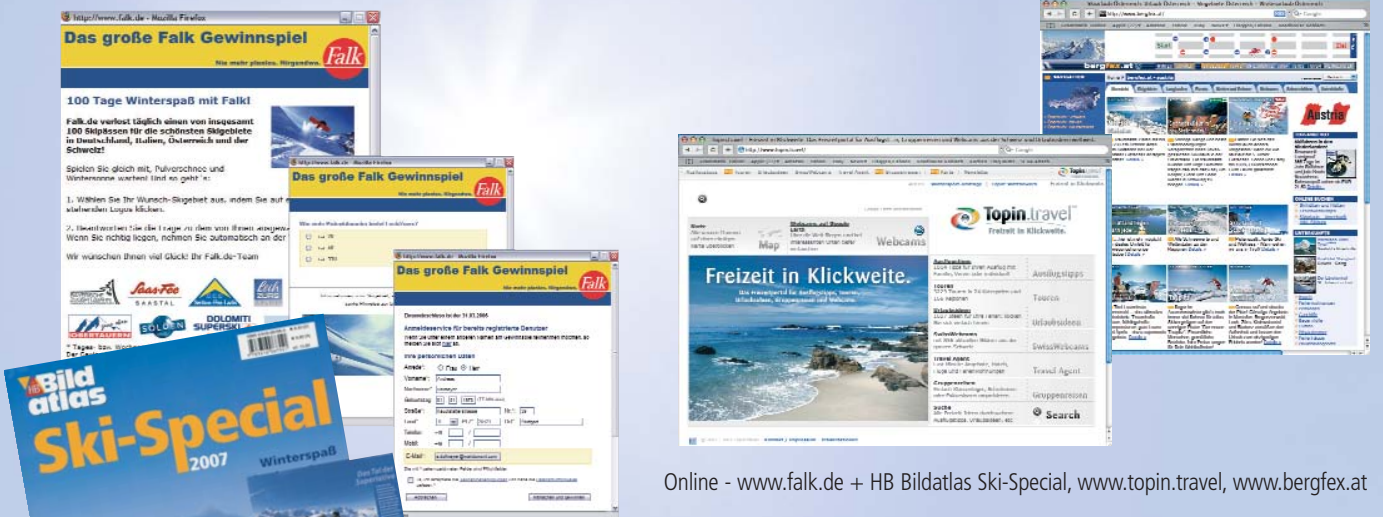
http://www.falk.de - Mozilla Firefox

Das große Falk Gewinnspiel

Falk

Sie mehr planen. Nirgendwo.

100 Tage Winterspaß mit Falk!

Falk.de verlost täglich einen von insgesamt 100 Skipässen für die schönsten Skigebiete in Deutschland, Italien, Österreich und der Schweiz!

Spielen Sie gleich mit, Pulverschnee und Winterspaß warten! Und so geht's:

1. Wählen Sie Ihr Wunsch-Skigebiet aus, indem Sie auf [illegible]

2. Beantworten Sie die Frage zu dem von Ihnen ausgew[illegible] Wenn Sie richtig liegen, nehmen Sie automatisch an der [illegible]

Wir wünschen Ihnen viel Glück! Ihr Falk.de-Team

Saas-Fee SAASTAL

Lech Zürs

OBERTAUERN

SÖLDEN

DOLOMITI SUPERSKI

http://www.falk.de - Mozilla Firefox

Das große Falk Gewinnspiel

Falk

http://www.falk.de - Mozilla Firefox

Das große Falk Gewinnspiel

Falk

Anmeldeservice für bereits registrierte Benutzer

Ihre persönlichen Daten

Anrede: Frau Herr

Vorname:

Nachname:

Geburtstag

Straße:

Land:

Telefon:

Mobil:

E-Mail:

HB Bild atlas

Ski-Special

2007

Winterspaß

Topin.travel

Freizeit in Klickweite.

Freizeit in Klickweite.

Ausflugstipps

Touren

Urlaubsideen

SwissWebcams

Travel Agent

Gruppenreisen

Search

Map

Webcams

bergfex.at

Austria

Online - www.falk.de + HB Bildatlas Ski-Special, www.topin.travel, www.bergfex.at